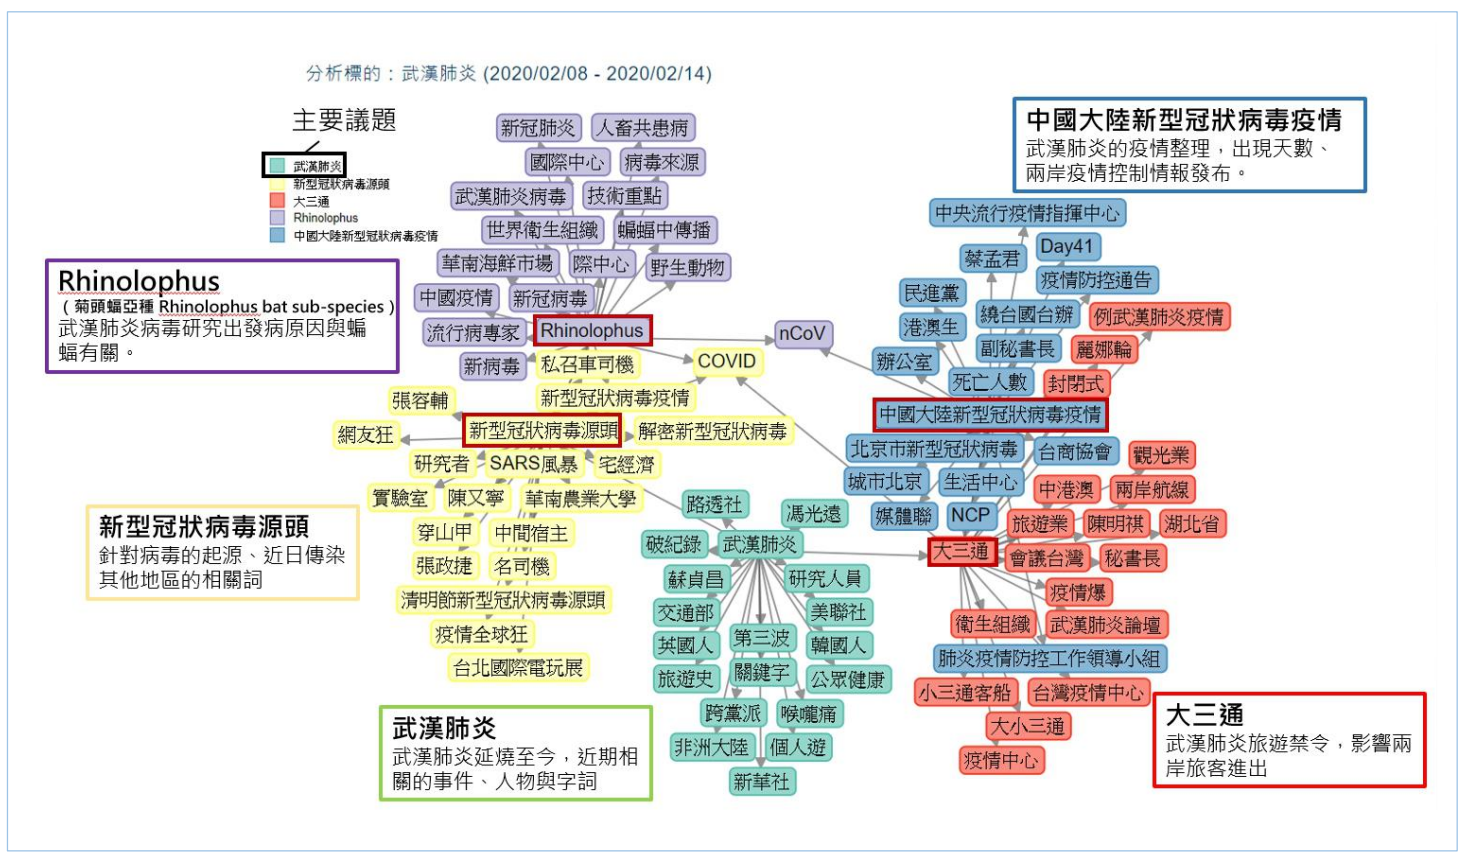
分析標的：武漢肺炎 (2020/02/08 - 2020/02/14)

主要議題
武漢肺炎
新型冠狀病毒源頭
大三通
Rhinolophus
中國大陸新型冠狀病毒疫情

Rhinolophus
（菊頭蝠亞種 Rhinolophus bat sub-species）
武漢肺炎病毒研究出發病原因與蝙蝠有關。

中國大陸新型冠狀病毒疫情
武漢肺炎的疫情整理，出現天數、兩岸疫情控制情報發布。

新型冠狀病毒源頭
針對病毒的起源、近日傳染其他地區的相關詞

武漢肺炎
武漢肺炎延燒至今，近期相關的事件、人物與字詞

大三通
武漢肺炎旅遊禁令，影響兩岸旅客進出

新冠肺炎
人畜共患病
國際中心
病毒來源
武漢肺炎病毒
技術重點
世界衛生組織
蝙蝠中傳播
華南海鮮市場
際中心
野生動物
中國疫情
新冠病毒
流行病專家
Rhinolophus
nCoV
新病毒
私召車司機
COVID
新型冠狀病毒疫情
張容輔
網友狂
新型冠狀病毒源頭
解密新型冠狀病毒
研究者
SARS風暴
宅經濟
實驗室
陳又寧
華南農業大學
穿山甲
中間宿主
張政捷
名司機
清明節新型冠狀病毒源頭
疫情全球狂
台北國際電玩展
中央流行疫情指揮中心
蔡孟君
Day41
疫情防控通告
民進黨
繞台國台辦
例武漢肺炎疫情
港澳生
副秘書長
麗娜輪
辦公室
死亡人數
封閉式
中國大陸新型冠狀病毒疫情
北京市新型冠狀病毒
台商協會
觀光業
城市北京
生活中心
中港澳
兩岸航線
媒體聯
NCP
旅遊業
陳明祺
湖北省
大三通
會議台灣
秘書長
疫情爆
衛生組織
武漢肺炎論壇
肺炎疫情防控工作領導小組
小三通客船
台灣疫情中心
大小三通
疫情中心
路透社
馮光遠
破紀錄
武漢肺炎
蘇貞昌
研究人員
交通部
美聯社
英國人
第三波
韓國人
旅遊史
關鍵字
公眾健康
跨黨派
喉嚨痛
非洲大陸
個人遊
新華社